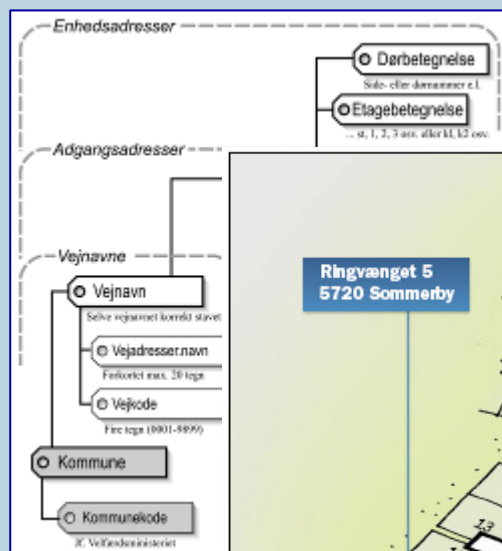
Enhedsadresser

Dørbetegnelse
Side- eller dørnummer e.l.

Etagebetegnelse
... st, 1, 2, 3 osv. eller kl, k2 osv.

Adgangsadresser

Vejnavne

Vejnavn
Selve vejnavnet korrekt stavet

Vejadresser.navn
Forkortet max. 20 tegn

Vejkode
Fire tegn (0001-9899)

Kommune

Kommunekode
Jf. Velfærdsministeriet

Ringvænget 5
5720 Sommerby

23